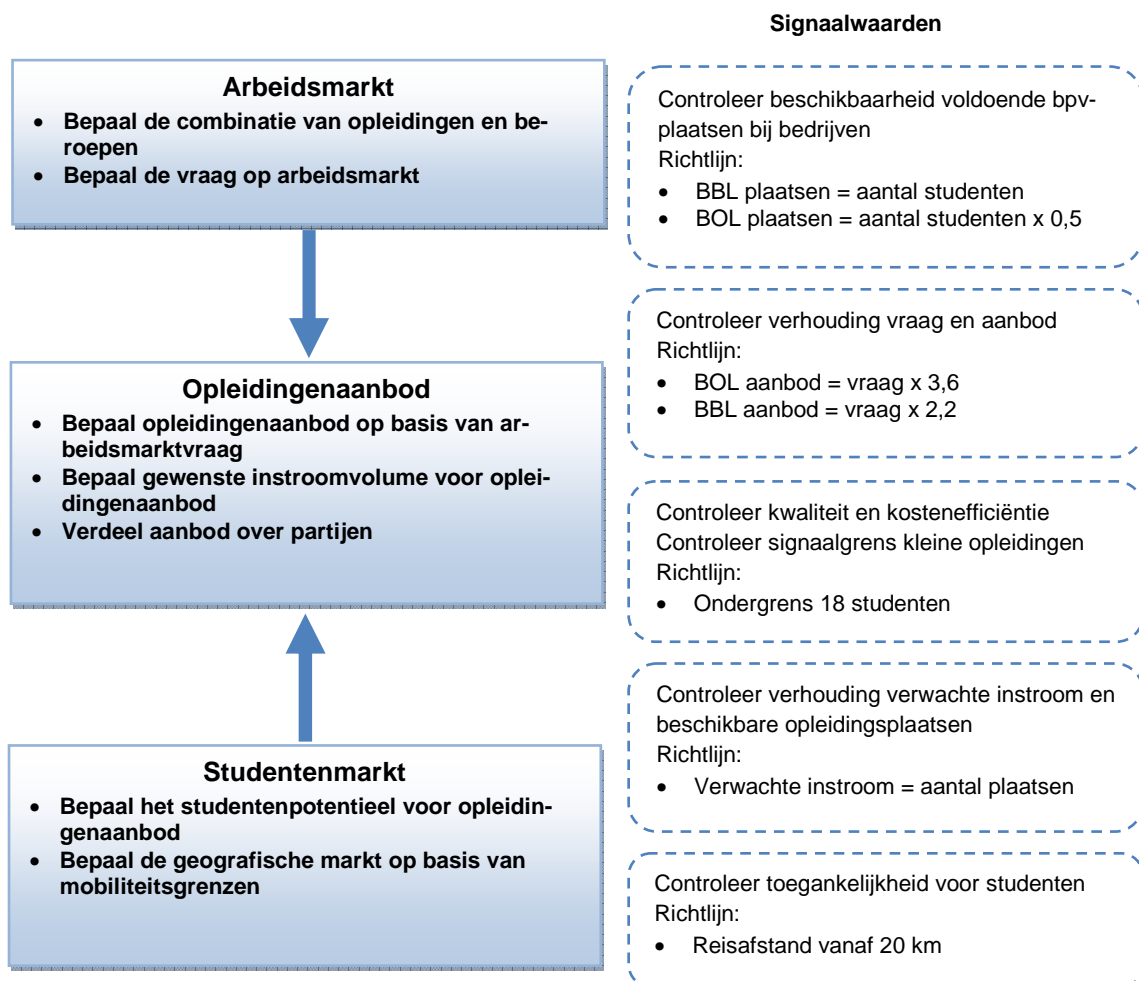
Signaalwaarden

Arbeidsmarkt
- Bepaal de combinatie van opleidingen en beroepen
- Bepaal de vraag op arbeidsmarkt

Opleidingenaanbod
- Bepaal opleidingenaanbod op basis van arbeidsmarktvraag
- Bepaal gewenste instroomvolume voor opleidingenaanbod
- Verdeel aanbod over partijen

Studentenmarkt
- Bepaal het studentenpotentieel voor opleidingenaanbod
- Bepaal de geografische markt op basis van mobiliteitsgrenzen

Controleer beschikbaarheid voldoende bpv-plaatsen bij bedrijven
Richtlijn:
- BBL plaatsen = aantal studenten
- BOL plaatsen = aantal studenten x 0,5

Controleer verhouding vraag en aanbod
Richtlijn:
- BOL aanbod = vraag x 3,6
- BBL aanbod = vraag x 2,2

Controleer kwaliteit en kostenefficiëntie
Controleer signaalgrens kleine opleidingen
Richtlijn:
- Ondergrens 18 studenten

Controleer verhouding verwachte instroom en beschikbare opleidingsplaatsen
Richtlijn:
- Verwachte instroom = aantal plaatsen

Controleer toegankelijkheid voor studenten
Richtlijn:
- Reisafstand vanaf 20 km